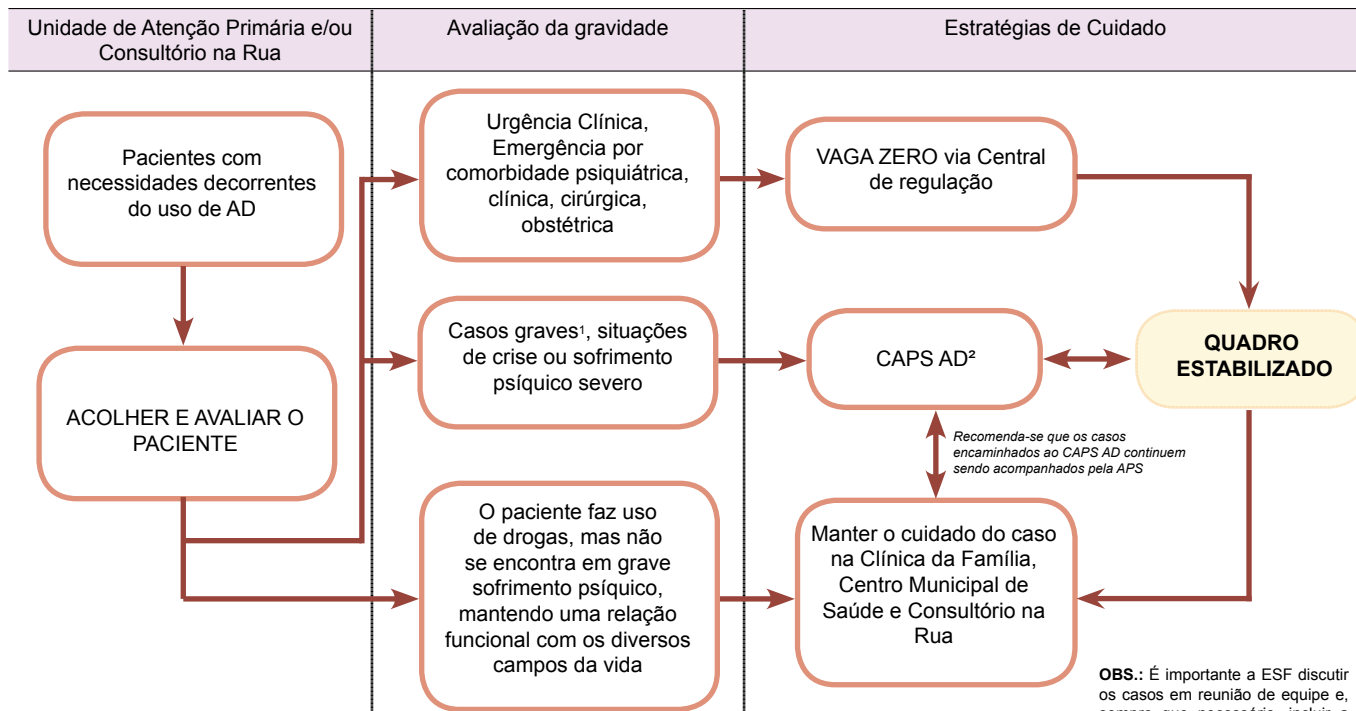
Unidade de Atenção Primária e/ou Consultório na Rua

Avaliação da gravidade

Estratégias de Cuidado

Pacientes com necessidades decorrentes do uso de AD

ACOLHER E AVALIAR O PACIENTE

Urgência Clínica, Emergência por comorbidade psiquiátrica, clínica, cirúrgica, obstétrica

Casos graves¹, situações de crise ou sofrimento psíquico severo

O paciente faz uso de drogas, mas não se encontra em grave sofrimento psíquico, mantendo uma relação funcional com os diversos campos da vida

VAGA ZERO via Central de regulação

CAPS AD²

QUADRO ESTABILIZADO

Recomenda-se que os casos encaminhados ao CAPS AD continuem sendo acompanhados pela APS

Manter o cuidado do caso na Clínica da Família, Centro Municipal de Saúde e Consultório na Rua

OBS.: É importante a ESF discutir os casos em reunião de equipe e, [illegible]